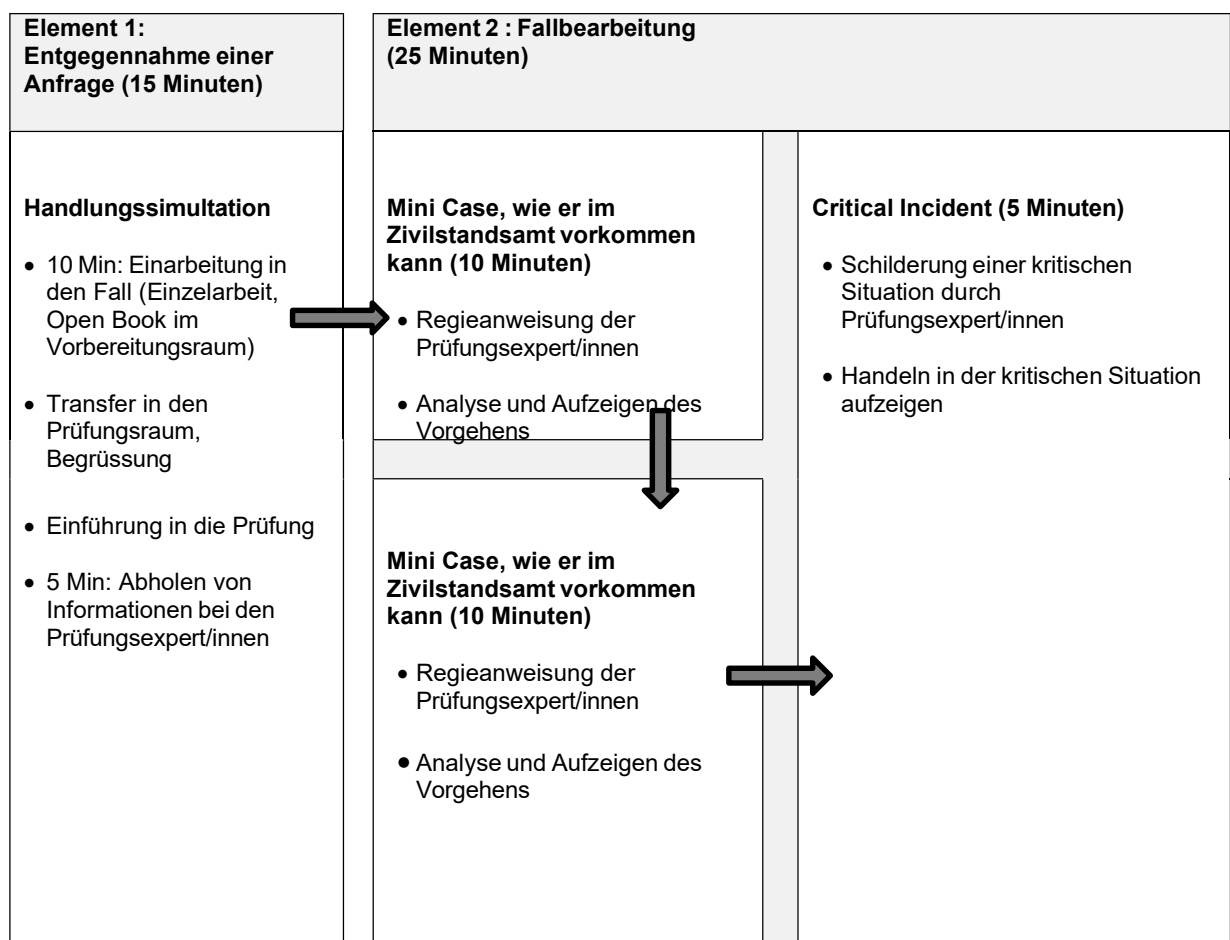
Element 1: Entgegennahme einer Anfrage (15 Minuten)

Handlungssimultation

- 10 Min: Einarbeitung in den Fall (Einzelarbeit, Open Book im Vorbereitungsraum)
- Transfer in den Prüfungsraum, Begrüssung
- Einführung in die Prüfung
- 5 Min: Abholen von Informationen bei den Prüfungsexpert/innen

Element 2 : Fallbearbeitung (25 Minuten)

Mini Case, wie er im Zivilstandsamt vorkommen kann (10 Minuten)

- Regieanweisung der Prüfungsexpert/innen
- Analyse und Aufzeigen des Vorgehens

Mini Case, wie er im Zivilstandsamt vorkommen kann (10 Minuten)

- Regieanweisung der Prüfungsexpert/innen
- Analyse und Aufzeigen des Vorgehens

Critical Incident (5 Minuten)

- Schilderung einer kritischen Situation durch Prüfungsexpert/innen
- Handeln in der kritischen Situation aufzeigen